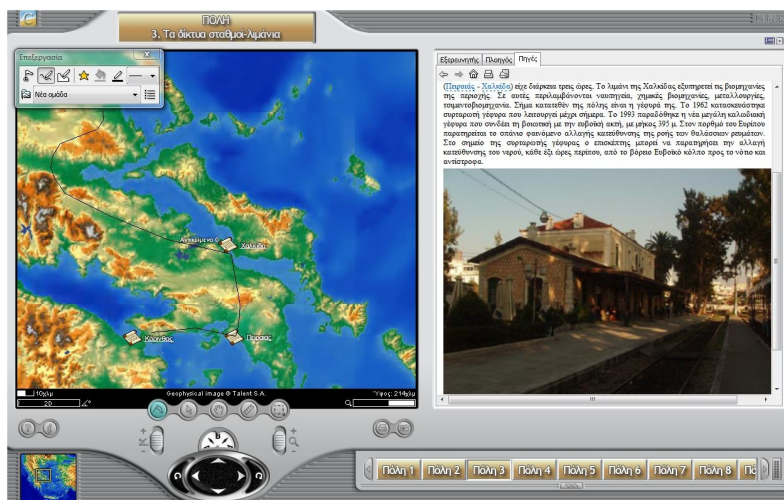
ΠΟΛΗ
3. Τα δίκτυα σταθμοί-λιμάνια

Επεξεργασία
Νέα ομάδα

Εξερευνητής Πλοηγός Πηγές

(Πειραιάς - Χαλκίδα) είχε διάρκεια τρεις ώρες. Το λιμάνι της Χαλκίδας εξυπηρετεί τις βιομηχανίες της περιοχής. Σε αυτές περιλαμβάνονται ναυπηγεία, χημικές βιομηχανίες, μεταλλουργίες, τσιμεντοβιομηχανία. Σήμα κατατεθέν της πόλης είναι η γέφυρά της. Το 1962 κατασκευάστηκε συρταρωτή γέφυρα που λειτουργεί μέχρι σήμερα. Το 1993 παραδόθηκε η νέα μεγάλη καλωδιωτή γέφυρα που συνδέει τη βοιωτική με την ευβοϊκή ακτή, με μήκος 395 μ. Στον πορθμό του Ευρίπου παρατηρείται το σπάνιο φαινόμενο αλλαγής κατεύθυνσης της ροής των θαλάσσιων ρευμάτων. Στο σημείο της συρταρωτής γέφυρας ο επισκέπτης μπορεί να παρατηρήσει την αλλαγή κατεύθυνσης του νερού, κάθε έξι ώρες περίπου, από το βόρειο Ευβοϊκό κόλπο προς το νότιο και αντίστροφα.

Ανθηδόνα
Χαλκίδα
Κόρινθος
Πειραιάς

10χλμ
20
Geophysical image © Talent S.A.
Ύψος: 214χλμ

Πόλη 1 Πόλη 2 Πόλη 3 Πόλη 4 Πόλη 5 Πόλη 6 Πόλη 7 Πόλη 8 Πό